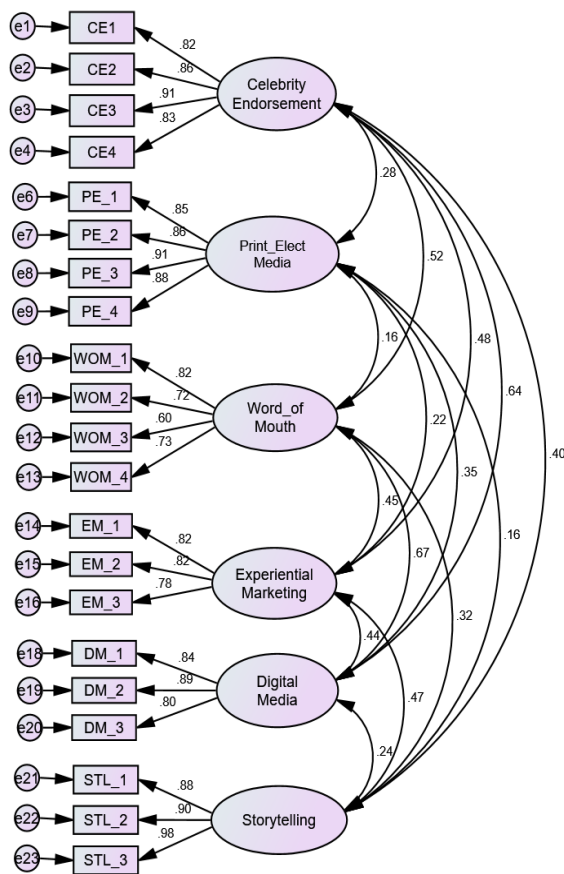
e1 CE1 .82
e2 CE2 .86
e3 CE3 .91
e4 CE4 .83
Celebrity Endorsement

e6 PE_1 .85
e7 PE_2 .86
e8 PE_3 .91
e9 PE_4 .88
Print_Elect Media

e10 WOM_1 .82
e11 WOM_2 .72
e12 WOM_3 .60
e13 WOM_4 .73
Word_of Mouth

e14 EM_1 .82
e15 EM_2 .82
e16 EM_3 .78
Experiential Marketing

e18 DM_1 .84
e19 DM_2 .89
e20 DM_3 .80
Digital Media

e21 STL_1 .88
e22 STL_2 .90
e23 STL_3 .98
Storytelling

.28
.52
.48
.64
.40
.16
.22
.35
.16
.45
.67
.32
.44
.47
.24